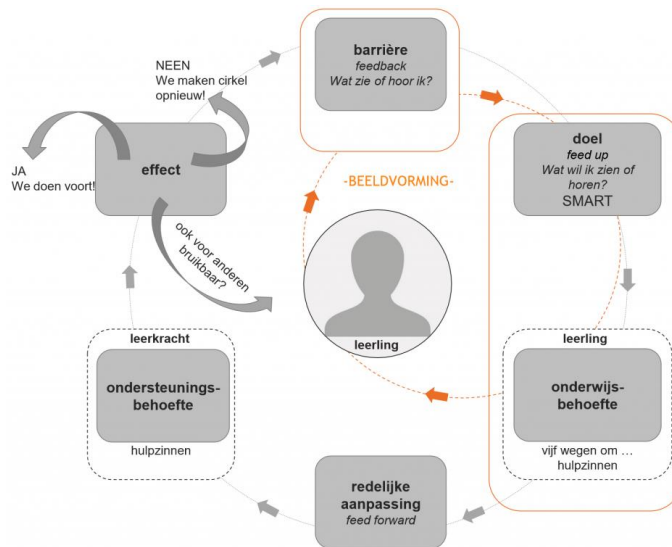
barrière
feedback
Wat zie of hoor ik?

NEEN
We maken cirkel opnieuw!

JA
We doen voort!

effect

ook voor anderen bruikbaar?

-BEELDVORMING-

doel
feed up
Wat wil ik zien of horen?
SMART

leerling

leerling

onderwijs-behoefte

vijf wegen om …
hulpzinnen

leerkracht

ondersteunings-behoefte

hulpzinnen

redelijke aanpassing
feed forward